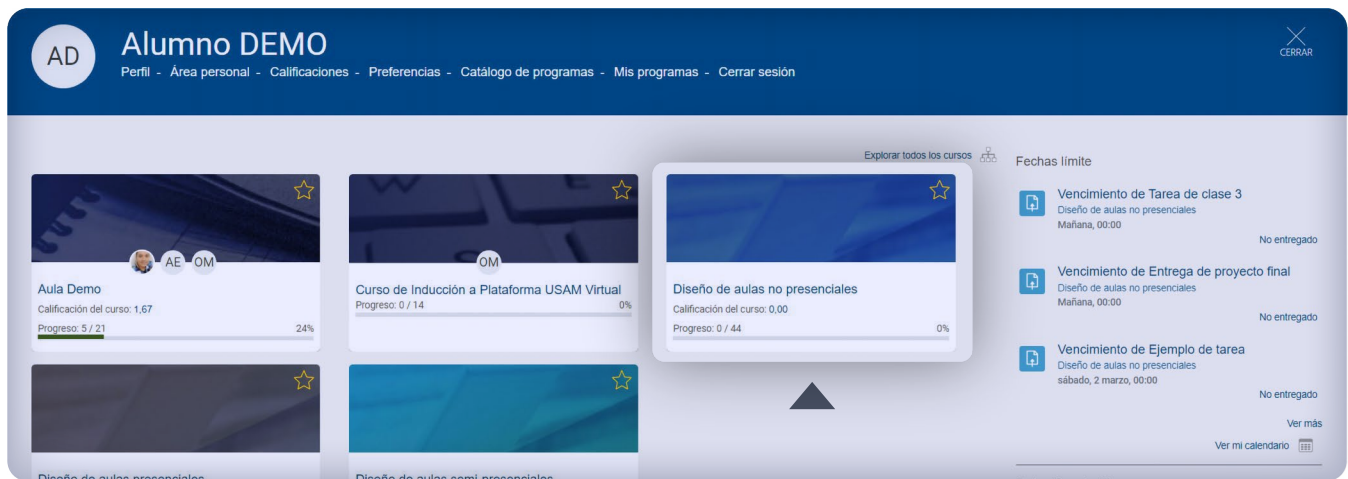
AD

Alumno DEMO

Perfil - Área personal - Calificaciones - Preferencias - Catálogo de programas - Mis programas - Cerrar sesión

CERRAR

Explorar todos los cursos

AE OM

Aula Demo

Calificación del curso: 1,67

Progreso: 5 / 21 24%

OM

Curso de Inducción a Plataforma USAM Virtual

Progreso: 0 / 14 0%

Diseño de aulas no presenciales

Calificación del curso: 0,00

Progreso: 0 / 44 0%

Diseño de aulas presenciales

Diseño de aulas semi presenciales

Fechas límite

Vencimiento de Tarea de clase 3
Diseño de aulas no presenciales
Mañana, 00:00
No entregado

Vencimiento de Entrega de proyecto final
Diseño de aulas no presenciales
Mañana, 00:00
No entregado

Vencimiento de Ejemplo de tarea
Diseño de aulas no presenciales
sábado, 2 marzo, 00:00
No entregado

Ver más

Ver mi calendario